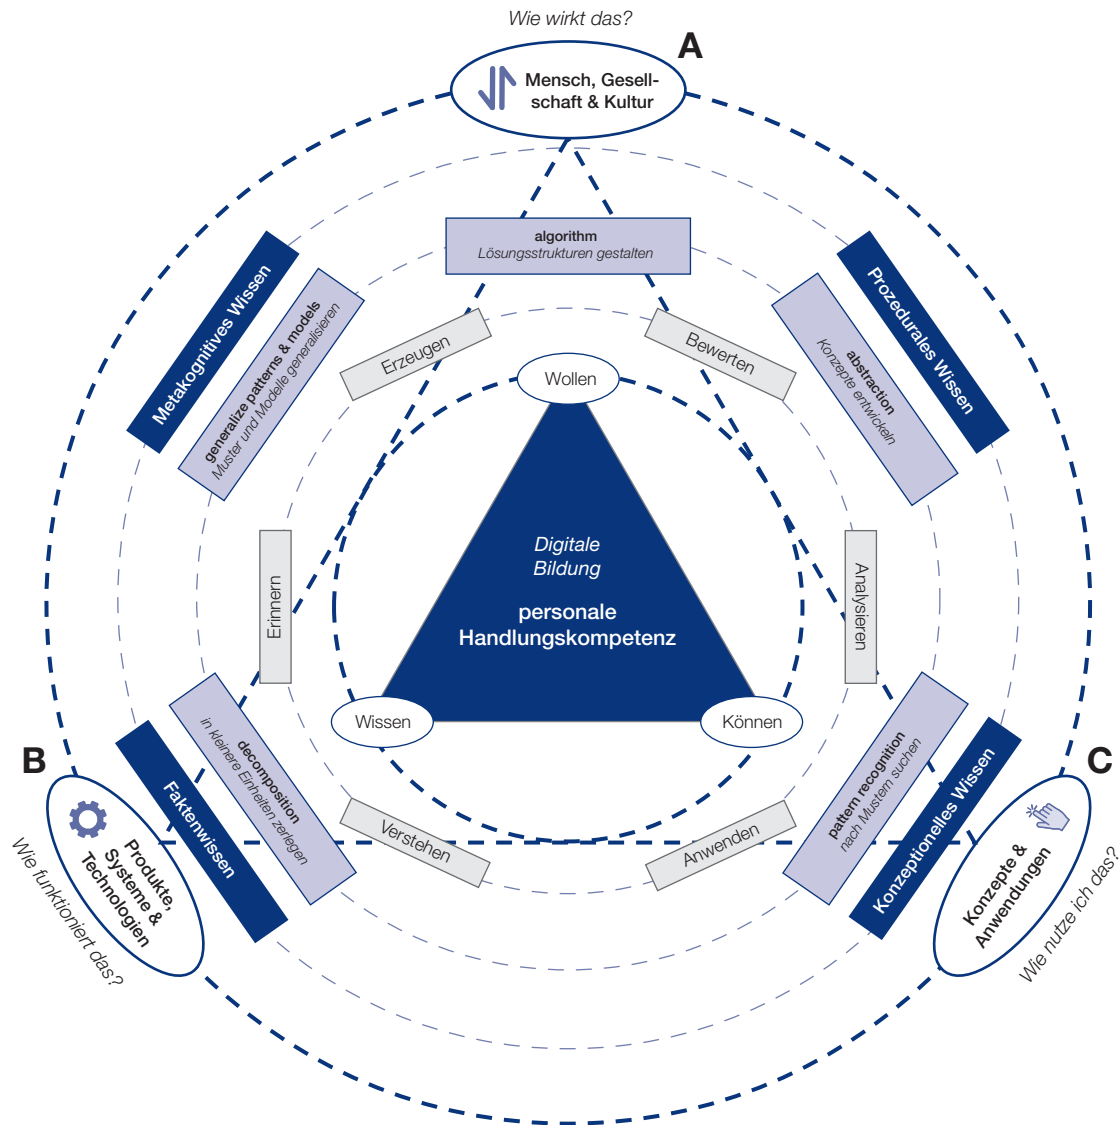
Wie wirkt das?

A

Mensch, Gesellschaft & Kultur

algorithm
Lösungsstrukturen gestalten

Metakognitives Wissen

generalize patterns & models
Muster und Modelle generalisieren

Prozedurales Wissen

abstraction
Konzepte entwickeln

Erzeugen

Bewerten

Wollen

Digitale Bildung

personale Handlungskompetenz

Erinnern

Analysieren

Wissen

Können

B

Faktenwissen

decomposition
in kleinere Einheiten zerlegen

Verstehen

Anwenden

pattern recognition
nach Mustern suchen

Konzeptionelles Wissen

C

Produkte, Systeme & Technologien

Wie funktioniert das?

Konzepte & Anwendungen

Wie nutze ich das?